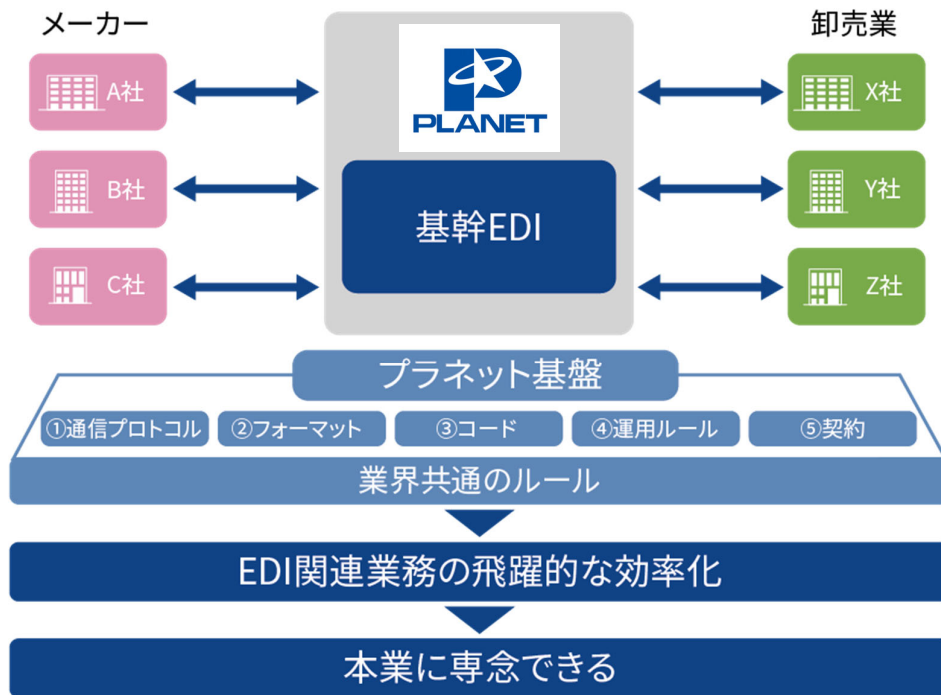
メーカー

A社

B社

C社

PLANET

基幹EDI

卸売業

X社

Y社

Z社

プラネット基盤

①通信プロトコル

②フォーマット

③コード

④運用ルール

⑤契約

業界共通のルール

EDI関連業務の飛躍的な効率化

本業に専念できる